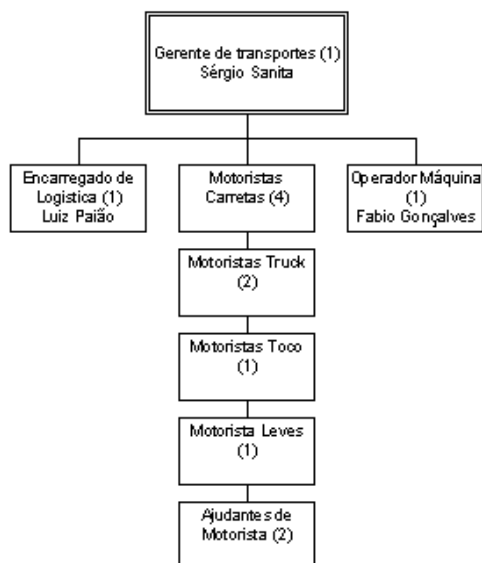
Gerente de transportes (1)
Sérgio Sanita

Encarregado de Logistica (1)
Luiz Paião

Motoristas Carretas (4)

Operador Máquina (1)
Fabio Gonçalves

Motoristas Truck (2)

Motoristas Toco (1)

Motorista Leves (1)

Ajudantes de Motorista (2)